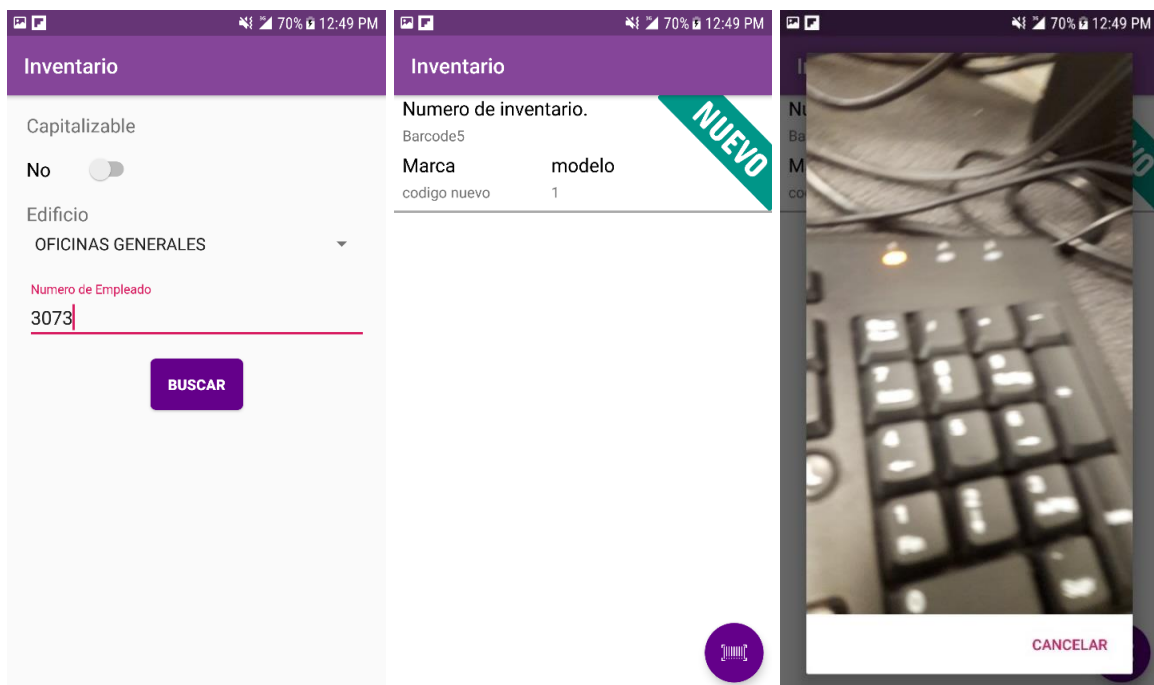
70% 12:49 PM

Inventario

Capitalizable

No

Edificio

OFICINAS GENERALES

Numero de Empleado

3073

BUSCAR

70% 12:49 PM

Inventario

Numero de inventario.

Barcode5

NUEVO

Marca

codigo nuevo

modelo

1

70% 12:49 PM

I

Nu

Ba

M

co

CANCELAR